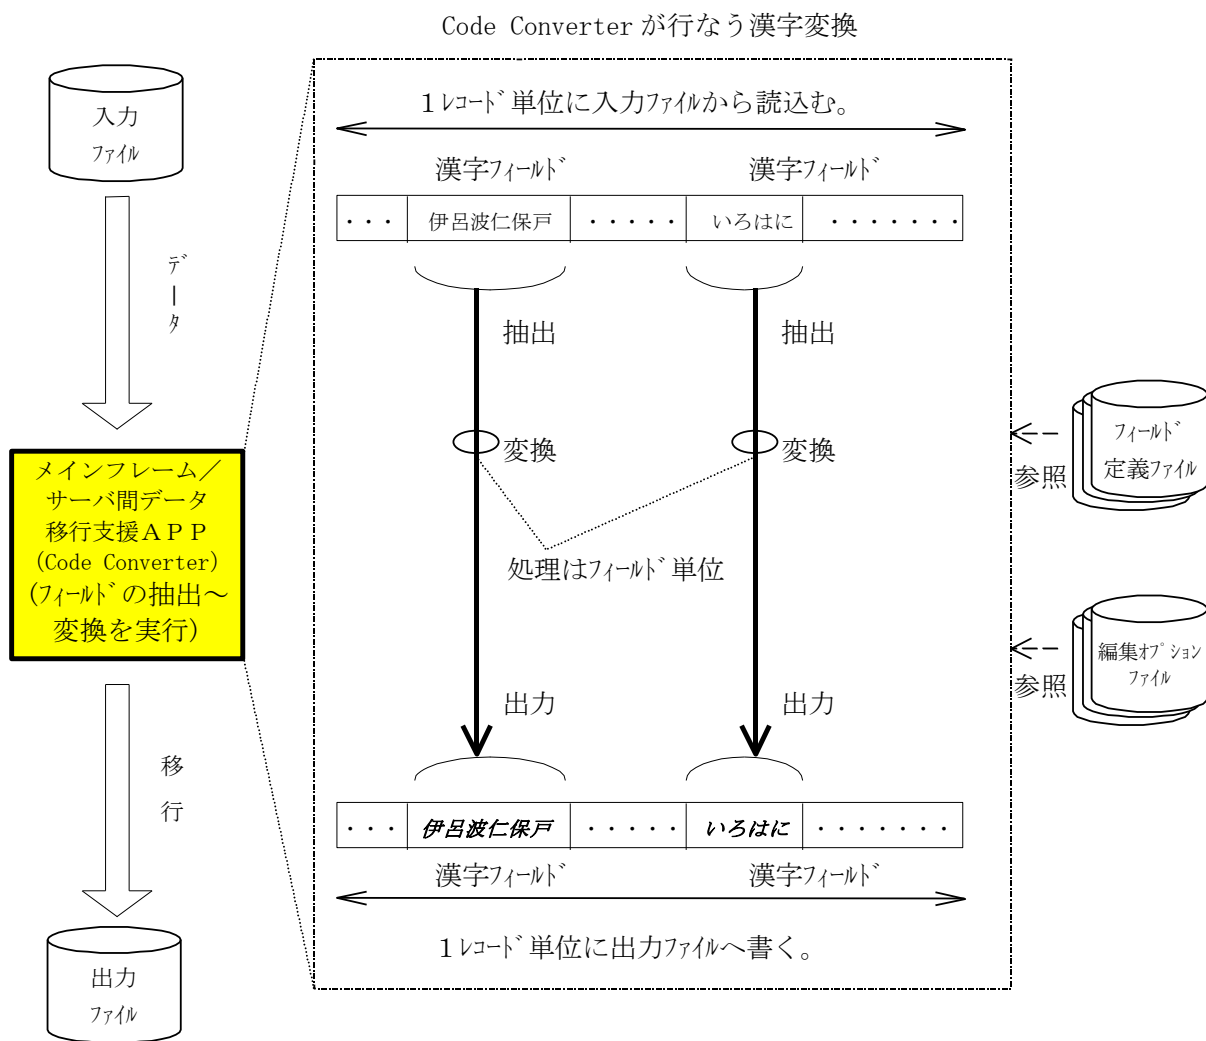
Code Converter が行なう漢字変換

入力
ﾌｧｲﾙ

ﾃﾞｰﾀ

メインフレーム／サーバ間データ移行支援ＡＰＰ (Code Converter) (ﾌｨｰﾙﾄﾞの抽出～変換を実行)

移行

出力
ﾌｧｲﾙ

１ﾚｺｰﾄﾞ単位に入力ﾌｧｲﾙから読込む。

漢字ﾌｨｰﾙﾄﾞ　漢字ﾌｨｰﾙﾄﾞ

| ・・・ | 伊呂波仁保戸 | ・・・・・ | いろはに | ・・・・・・・ |
|---|---|---|---|---|

抽出　抽出

変換　変換

処理はﾌｨｰﾙﾄﾞ単位

出力　出力

| ・・・ | 伊呂波仁保戸 | ・・・・・ | いろはに | ・・・・・・・ |
|---|---|---|---|---|

漢字ﾌｨｰﾙﾄﾞ　漢字ﾌｨｰﾙﾄﾞ

１ﾚｺｰﾄﾞ単位に出力ﾌｧｲﾙへ書く。

参照
ﾌｨｰﾙﾄﾞ
定義ﾌｧｲﾙ

参照
編集ｵﾌﾟｼｮﾝ
ﾌｧｲﾙ